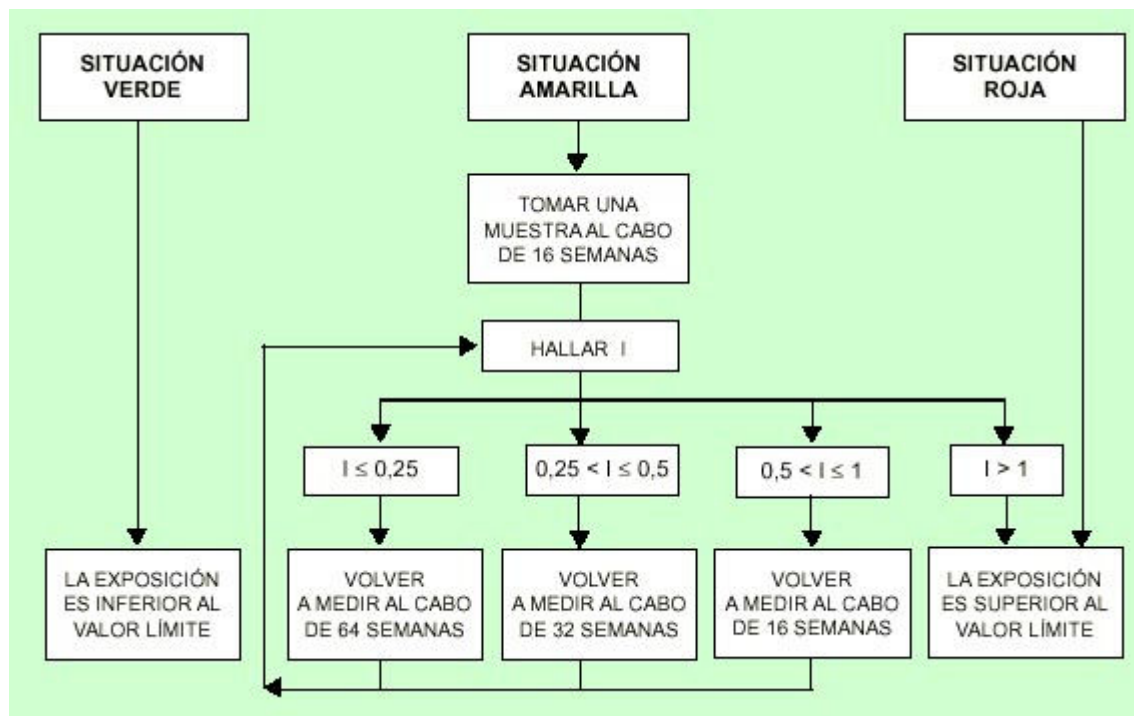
SITUACIÓN VERDE

SITUACIÓN AMARILLA

SITUACIÓN ROJA

TOMAR UNA MUESTRA AL CABO DE 16 SEMANAS

HALLAR I

$I \leq 0,25$

$0,25 < I \leq 0,5$

$0,5 < I \leq 1$

$I > 1$

LA EXPOSICIÓN ES INFERIOR AL VALOR LÍMITE

VOLVER A MEDIR AL CABO DE 64 SEMANAS

VOLVER A MEDIR AL CABO DE 32 SEMANAS

VOLVER A MEDIR AL CABO DE 16 SEMANAS

LA EXPOSICIÓN ES SUPERIOR AL VALOR LÍMITE